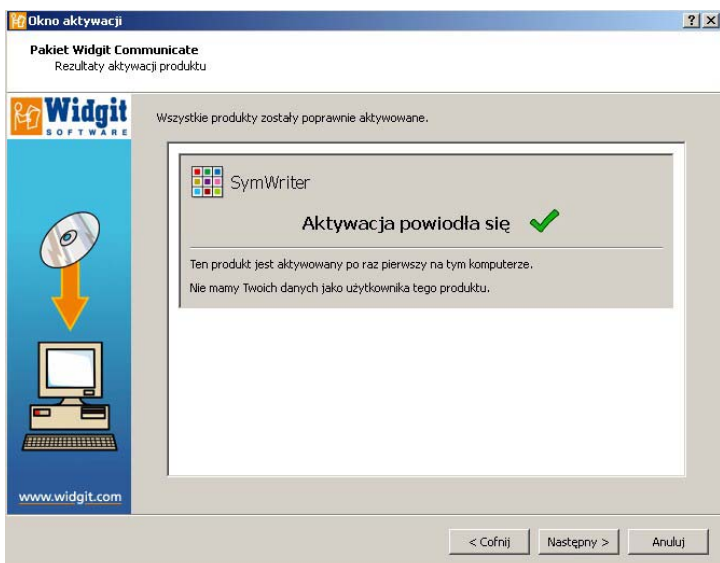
Okno aktywacji

? X

Pakiet Widgit Communicate
Rezultaty aktywacji produktu

Widgit
SOFTWARE

Wszystkie produkty zostały poprawnie aktywowane.

SymWriter

Aktywacja powiodła się

Ten produkt jest aktywowany po raz pierwszy na tym komputerze.

Nie mamy Twoich danych jako użytkownika tego produktu.

www.widgit.com

< Cofnij

Następny >

Anuluj